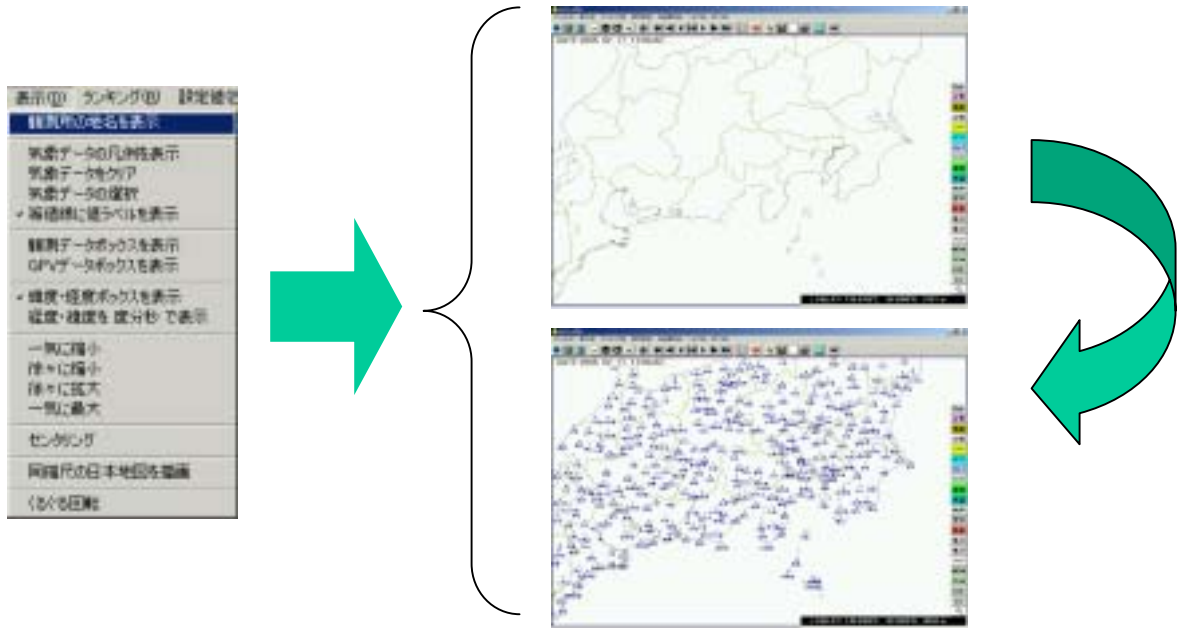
表示(D) ランキング(R) 設定値

観測所の地名を表示

気象データの凡例を表示
気象データをクリア
気象データの復帰
等値線に値ラベルを表示

観測データボックスを表示
GPVデータボックスを表示

緯度・経度ボックスを表示
経度・緯度を 度分秒 で表示

一気に縮小
徐々に縮小
徐々に拡大
一気に最大

センタリング

同縮尺の日本地図を描画

くるくる回転